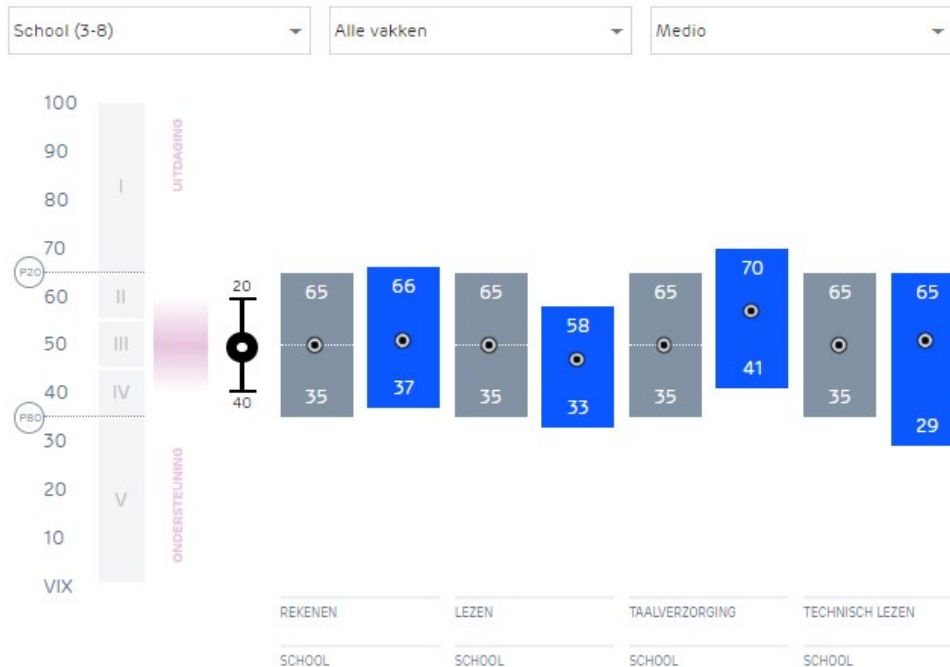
School (3-8)
Alle vakken
Medio

100
90
80
70
60
50
40
30
20
10
VIX

P20
P80

I
II
III
IV
V

UITDAGING
ONDERSTEUNING

20
40

65
35

66
37

65
35

58
33

65
35

70
41

65
35

65
29

REKENEN
SCHOOL

LEZEN
SCHOOL

TAALVERZORGING
SCHOOL

TECHNISCH LEZEN
SCHOOL